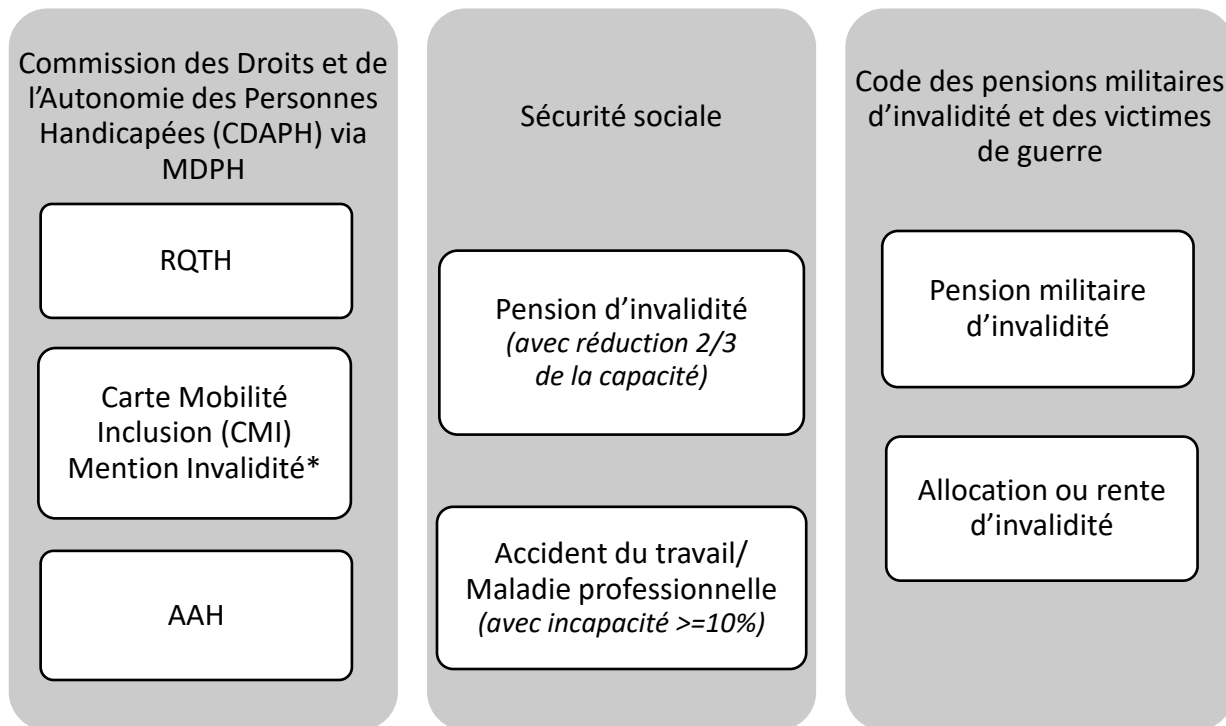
Commission des Droits et de l'Autonomie des Personnes Handicapées (CDAPH) via MDPH

RQTH

Carte Mobilité Inclusion (CMI) Mention Invalidité*

AAH

Sécurité sociale

Pension d'invalidité *(avec réduction 2/3 de la capacité)*

Accident du travail/ Maladie professionnelle *(avec incapacité >=10%)*

Code des pensions militaires d'invalidité et des victimes de guerre

Pension militaire d'invalidité

Allocation ou rente d'invalidité